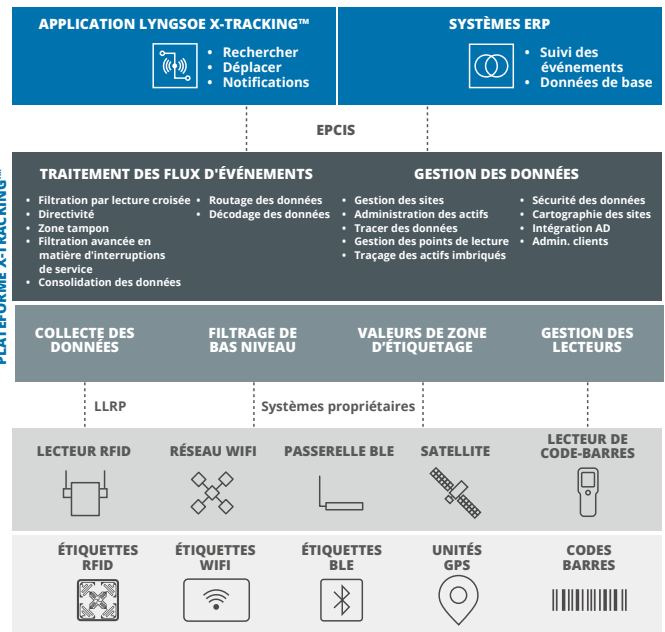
APPLICATION LYNGSOE X-TRACKING™

• Rechercher
• Déplacer
• Notifications

SYSTÈMES ERP

• Suivi des événements
• Données de base

EPCIS

PLATEFORME X-TRACKING™

TRAITEMENT DES FLUX D'ÉVÉNEMENTS

• Filtration par lecture croisée
• Directivité
• Zone tampon
• Filtration avancée en matière d'interruptions de service
• Consolidation des données

• Routage des données
• Décodage des données

GESTION DES DONNÉES

• Gestion des sites
• Administration des actifs
• Tracer des données
• Gestion des points de lecture
• Traçage des actifs imbriqués

• Sécurité des données
• Cartographie des sites
• Intégration AD
• Admin. clients

COLLECTE DES DONNÉES

FILTRAGE DE BAS NIVEAU

VALEURS DE ZONE D'ÉTIQUETAGE

GESTION DES LECTEURS

LLRP

Systèmes propriétaires

LECTEUR RFID

RÉSEAU WIFI

PASSERELLE BLE

SATELLITE

LECTEUR DE CODE-BARRES

ÉTIQUETTES RFID

ÉTIQUETTES WIFI

ÉTIQUETTES BLE

UNITÉS GPS

CODES BARRES